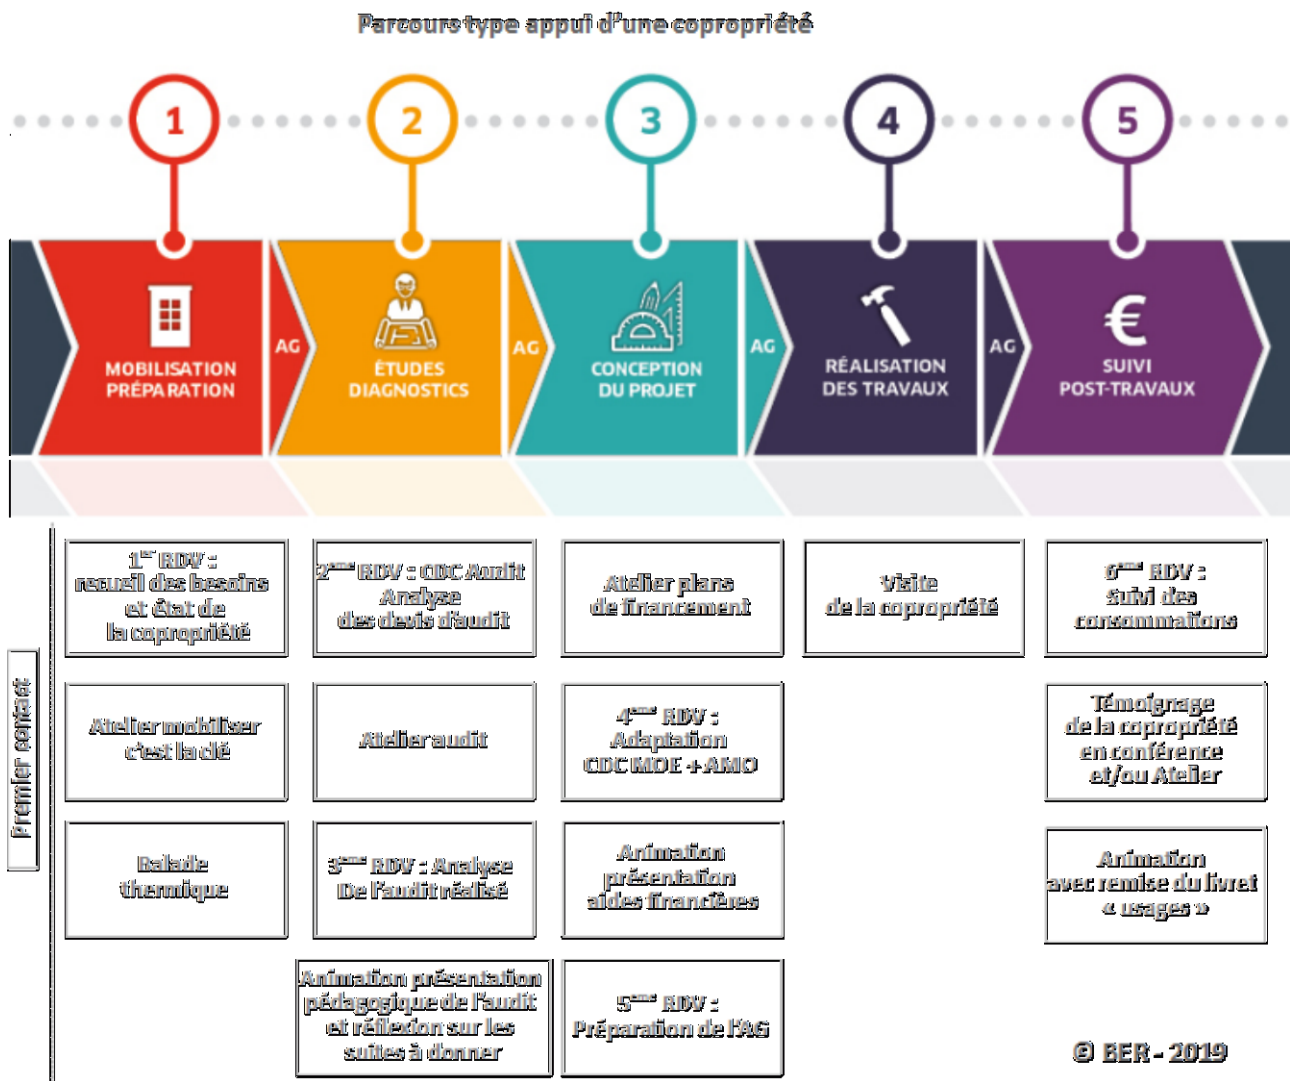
Parcours type appui d'une copropriété

1

2

3

4

5

MOBILISATION PRÉPARATION

AG

ÉTUDES DIAGNOSTICS

AG

CONCEPTION DU PROJET

AG

RÉALISATION DES TRAVAUX

AG

€

SUIVI POST-TRAVAUX

Premier contact

$1^{er}$ RDV : recueil des besoins et état de la copropriété

$2^{ème}$ RDV : CDC Audit Analyse des devis d'audit

Atelier plans de financement

Visite de la copropriété

$6^{ème}$ RDV : Suivi des consommations

Atelier mobiliser c'est la clé

Atelier audit

$4^{ème}$ RDV : Adaptation CDC MOE + AMO

Témoignage de la copropriété en conférence et/ou Atelier

Balade thermique

$3^{ème}$ RDV : Analyse De l'audit réalisé

Animation présentation aides financières

Animation avec remise du livret « usages »

Animation présentation pédagogique de l'audit et réflexion sur les suites à donner

$5^{ème}$ RDV : Préparation de l'AG

© BER - 2019